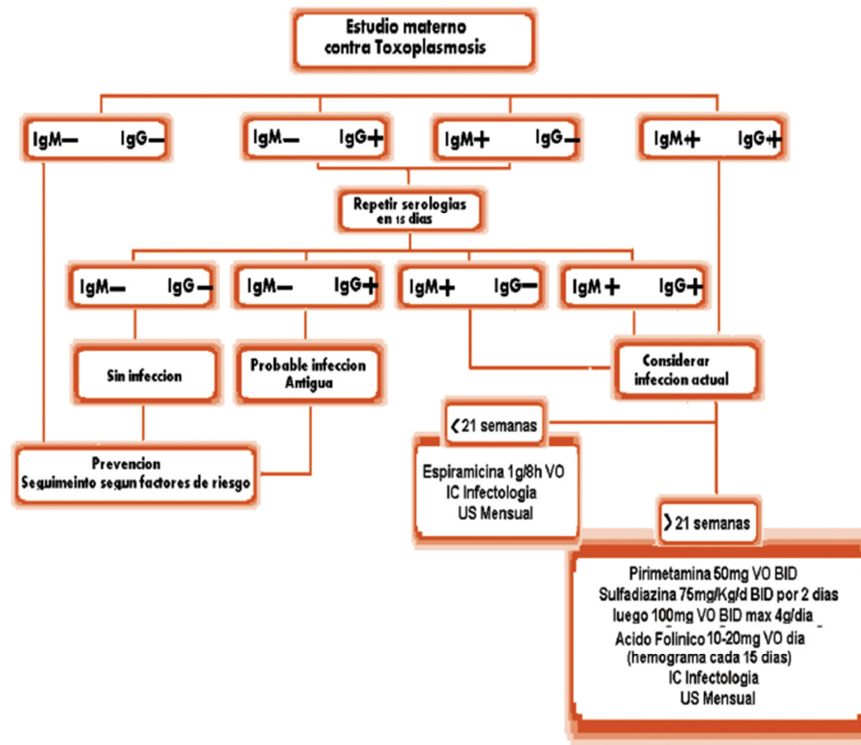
Estudio materno contra Toxoplasmosis

IgM− IgG−

IgM− IgG+

IgM+ IgG−

IgM+ IgG+

Repetir serologias en 15 dias

IgM− IgG−

IgM− IgG+

IgM+ IgG−

IgM + IgG+

Sin infeccion

Probable infeccion Antigua

Considerar infeccion actual

< 21 semanas

Prevencion
Seguimeinto segun factores de riesgo

Espiramicina 1g/8h VO
IC Infectologia
US Mensual

> 21 semanas

Pirimetamina 50mg VO BID
Sulfadiazina 75mg/Kg/d BID por 2 dias
luego 100mg VO BID max 4g/dia
Acido Folinico 10-20mg VO dia
(hemograma cada 15 dias)
IC Infectologia
US Mensual